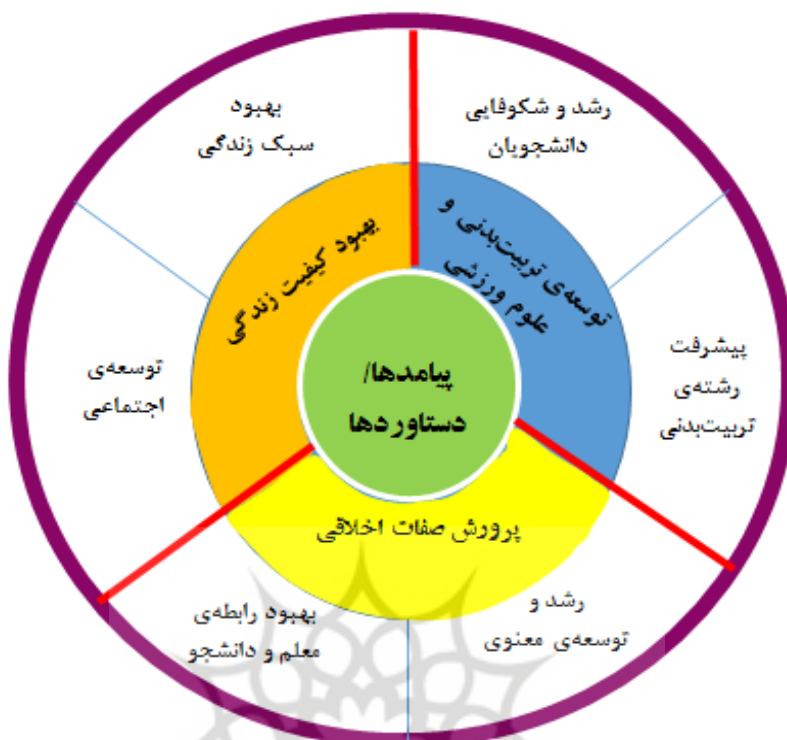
بهبود سبک زندگی

رشد و شکوفایی دانشجویان

بهبود کیفیت زندگی

توسعه‌ی تربیت‌بدنی و علوم ورزشی

توسعه‌ی اجتماعی

پیامدها/ دستاوردها

پیشرفت رشته‌ی تربیت‌بدنی

پرورش صفات اخلاقی

بهبود رابطه‌ی معلم و دانشجو

رشد و توسعه‌ی معنوی